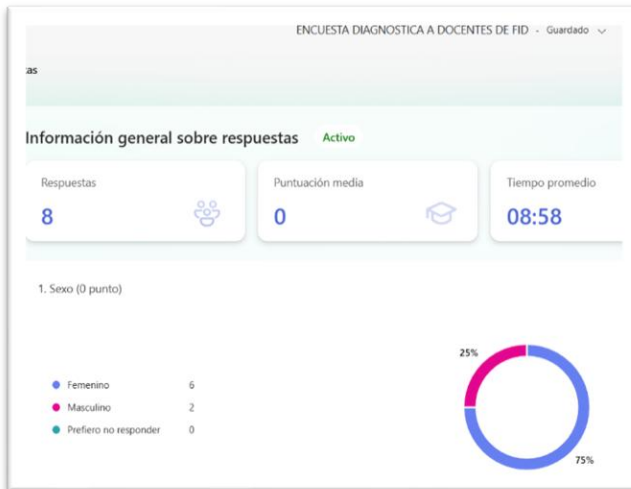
ENCUESTA DIAGNOSTICA A DOCENTES DE FID - Guardado

as

Información general sobre respuestas Activo

Respuestas
8

Puntuación media
0

Tiempo promedio
08:58

1. Sexo (0 punto)

| | |
|---|---|
| Femenino | 6 |
| Masculino | 2 |
| Prefiero no responder | 0 |

25%

75%